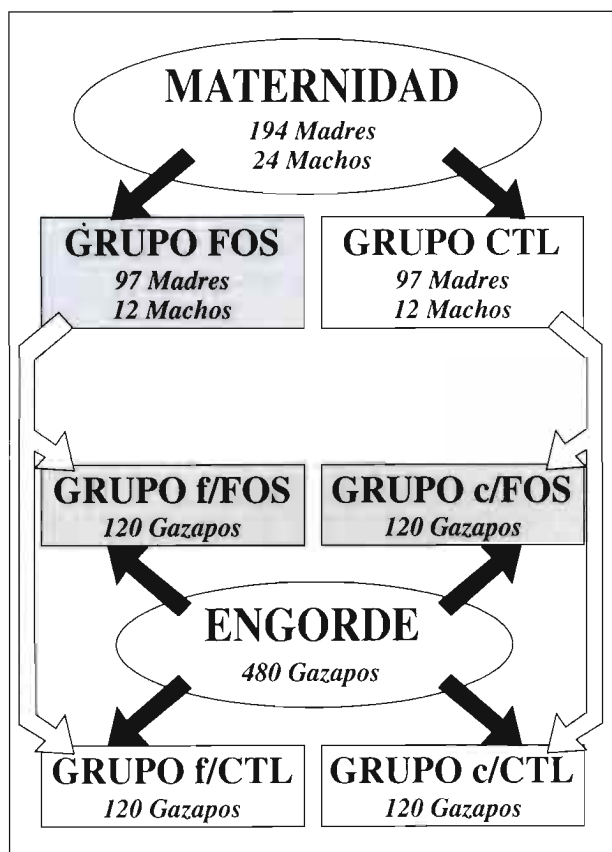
MATERNIDAD
194 Madres
24 Machos

GRUPO FOS
97 Madres
12 Machos

GRUPO CTL
97 Madres
12 Machos

GRUPO f/FOS
120 Gazapos

GRUPO c/FOS
120 Gazapos

ENGORDE
480 Gazapos

GRUPO f/CTL
120 Gazapos

GRUPO c/CTL
120 Gazapos